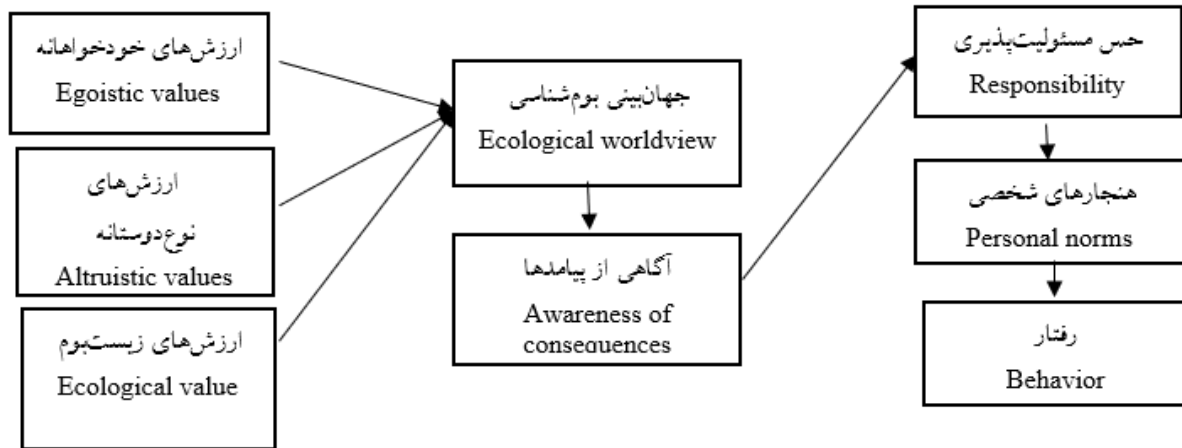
ارزش‌های خودخواهانه
Egoistic values

ارزش‌های
نوع‌دوستانه
Altruistic values

ارزش‌های زیست‌بوم
Ecological value

جهان‌بینی بوم‌شناسی
Ecological worldview

آگاهی از پیامدها
Awareness of consequences

حس مسئولیت‌پذیری
Responsibility

هنجارهای شخصی
Personal norms

رفتار
Behavior